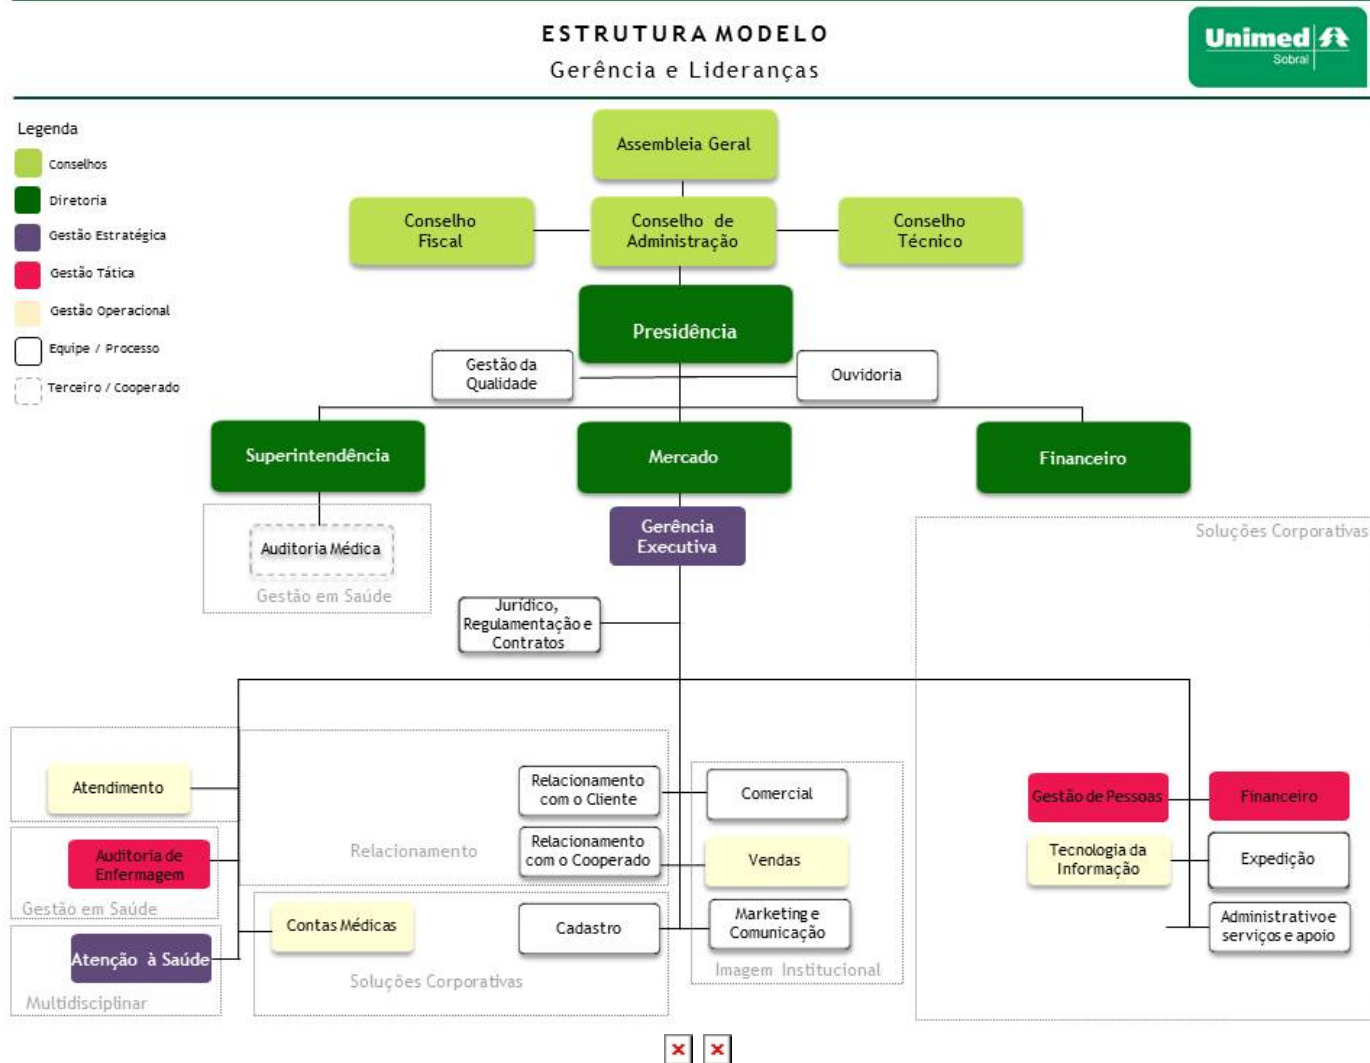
ESTRUTURA MODELO
Gerência e Lideranças

Unimed
Sobral

Legenda
Conselhos
Diretoria
Gestão Estratégica
Gestão Tática
Gestão Operacional
Equipe / Processo
Terceiro / Cooperado

Assembleia Geral

Conselho Fiscal

Conselho de Administração

Conselho Técnico

Presidência

Gestão da Qualidade

Ouvidoria

Superintendência

Mercado

Financeiro

Auditoria Médica

Gestão em Saúde

Gerência Executiva

Soluções Corporativas

Jurídico, Regulamentação e Contratos

Atendimento

Auditoria de Enfermagem

Gestão em Saúde

Atenção à Saúde

Multidisciplinar

Relacionamento com o Cliente

Relacionamento com o Cooperado

Relacionamento

Contas Médicas

Cadastro

Soluções Corporativas

Comercial

Vendas

Marketing e Comunicação

Imagem Institucional

Gestão de Pessoas

Financeiro

Tecnologia da Informação

Expedição

Administrativo e serviços e apoio